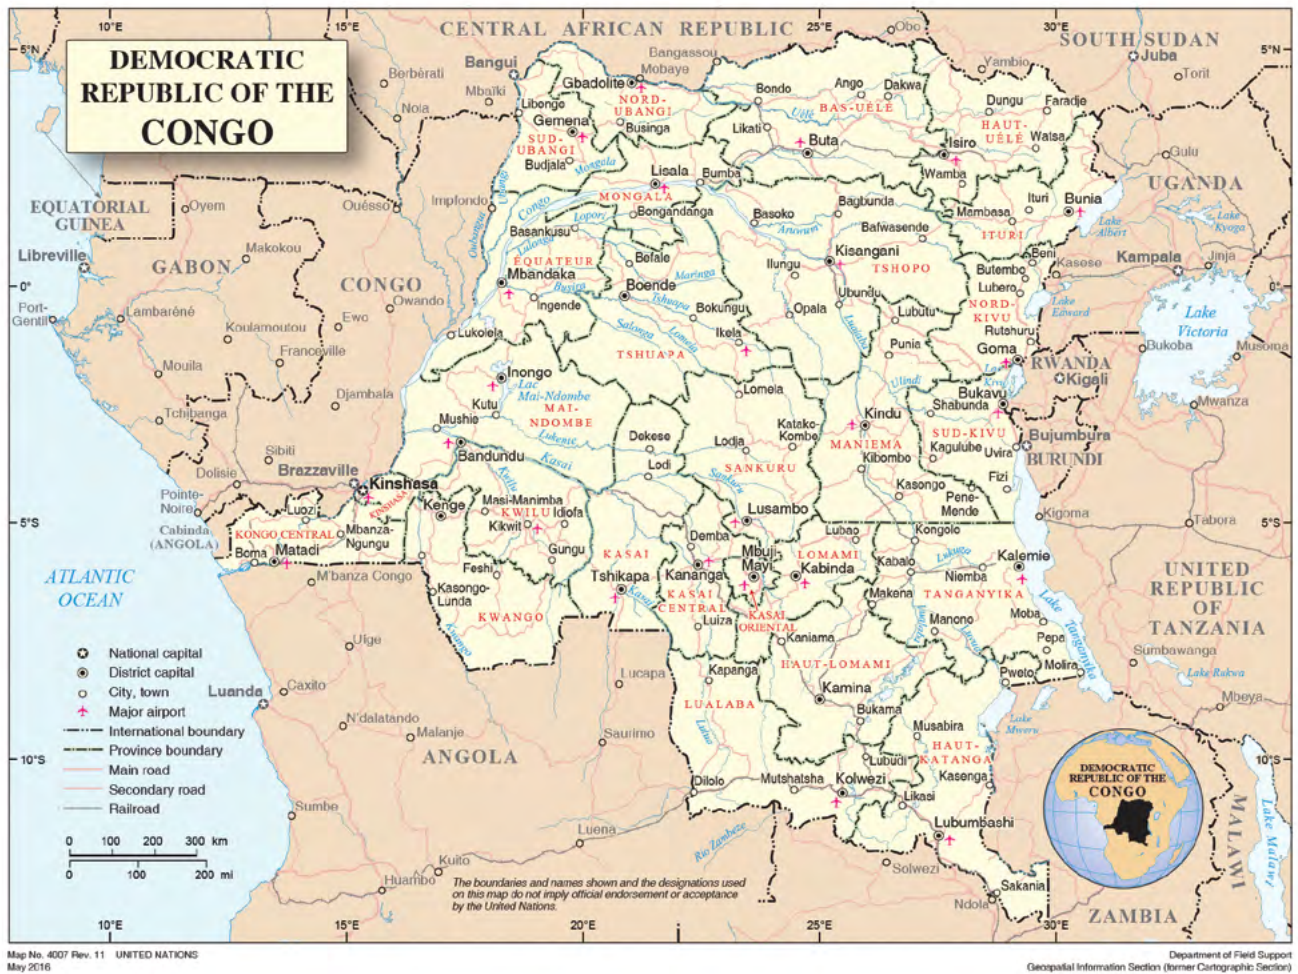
DEMOCRATIC REPUBLIC OF THE CONGO

10°E 15°E 20°E 25°E 30°E
5°N 0° 5°S 10°S

CENTRAL AFRICAN REPUBLIC
SOUTH SUDAN
UGANDA
EQUATORIAL GUINEA
GABON
CONGO
RWANDA
BURUNDI
UNITED REPUBLIC OF TANZANIA
ANGOLA
ZAMBIA
MALAWI
Cabinda (ANGOLA)
ATLANTIC OCEAN

Bangui, Berbérati, Mbaïki, Nola, Bangassou, Mobaye, Obo, Yambio, Juba, Torit, Gulu, Bunia, Lake Albert, Lake Kyoga, Kampala, Jinja, Kasese, Lake Edward, Lake Victoria, Bukoba, Musoma, Kigali, Mwanza, Bujumbura, Kigoma, Tabora, Sumbawanga, Lake Rukwa, Mbeya, Lake Malawi, Lake Mweru, Lake Tanganyika, Lake Kivu

Oyem, Ouésso, Impfondo, Libreville, Makokou, Lambaréné, Owando, Port-Gentil, Ewo, Koulamoutou, Franceville, Mouila, Djambala, Tchibanga, Sibiti, Dolisie, Brazzaville, Pointe-Noire

NORD-UBANGI, SUD-UBANGI, MONGALA, BAS-UÉLÉ, HAUT-UÉLÉ, ITURI, TSHOPO, ÉQUATEUR, NORD-KIVU, TSHUAPA, MAI-NDOMBE, SUD-KIVU, MANIEMA, SANKURU, KWILU, KINSHASA, KONGO CENTRAL, KASAI, KASAI CENTRAL, KASAI ORIENTAL, LOMAMI, TANGANYIKA, KWANGO, HAUT-LOMAMI, LUALABA, HAUT-KATANGA

Gbadolite, Libenge, Gemena, Businga, Budjala, Bondo, Ango, Dakwa, Dungu, Faradje, Likati, Buta, Isiro, Watsa, Wamba, Lisala, Bumba, Bongandanga, Bagbunda, Mambasa, Ituri, Basankusu, Basoko, Bafwasende, Befale, Kisangani, Beni, Mbandaka, Ilungu, Butembo, Lubero, Boende, Ubundu, Ingende, Bokungu, Opala, Lubutu, Rutshuru, Lukolela, Ikela, Punia, Goma, Inongo, Lomela, Bukavu, Shabunda, Kutu, Mushie, Kindu, Katako-Kombe, Dekese, Lodja, Kabambare, Kagulube, Uvira, Bandundu, Lodi, Kibombo, Fizi, Kinshasa, Masi-Manimba, Kasongo, Pene-Mende, Luozi, Kenge, Idiofa, Lusambo, Lubao, Kongolo, Mbanza-Ngungu, Kikwit, Gungu, Demba, Mbuji-Mayi, Kabalo, Kalemie, Boma, Matadi, Feshi, Tshikapa, Kananga, Kabinda, Nyunzu, Niemba, M'banza Congo, Kasongo-Lunda, Luiza, Makena, Manono, Moba, Pepa, Kaniama, Pweto, Moliro, Kapanga, Kamina, Bukama, Musabira, Lubudi, Dilolo, Mutshatsha, Kolwezi, Kasenga, Likasi, Lubumbashi, Sakania, Ndola, Solwezi

Ubangi, Uele, Congo, Lopori, Lulonga, Mongala, Aruwimi, Maringa, Busira, Tshuapa, Salonga, Lomela, Lualaba, Ulindi, Lac Mai-Ndombe, Lukenie, Kasai, Kwilu, Sankuru, Kwango, Lukuga, Lufira, Lubilash, Lulua, Luvua, Rio Zambeze

Uige, Caxito, Luanda, N'dalatando, Malanje, Lucapa, Saurimo, Luena, Sumbe, Kuito, Huambo

National capital
District capital
City, town
Major airport
International boundary
Province boundary
Main road
Secondary road
Railroad

0 100 200 300 km
0 100 200 mi

The boundaries and names shown and the designations used on this map do not imply official endorsement or acceptance by the United Nations.

DEMOCRATIC REPUBLIC OF THE CONGO

Map No. 4007 Rev. 11 UNITED NATIONS
May 2016

Department of Field Support
Geospatial Information Section (former Cartographic Section)